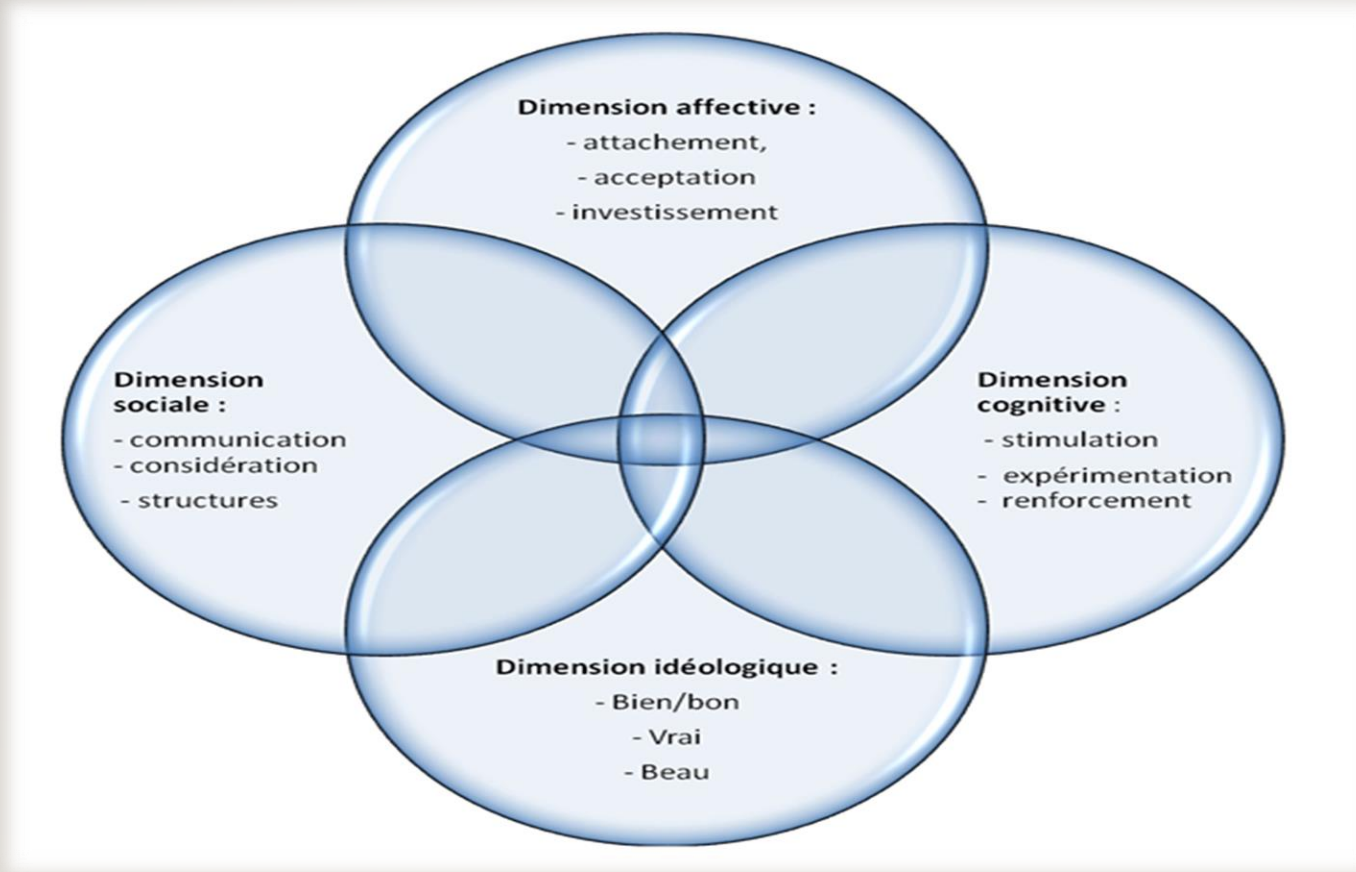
**Dimension affective :**
- attachement,
- acceptation
- investissement

**Dimension sociale :**
- communication
- considération
- structures

**Dimension cognitive :**
- stimulation
- expérimentation
- renforcement

**Dimension idéologique :**
- Bien/bon
- Vrai
- Beau